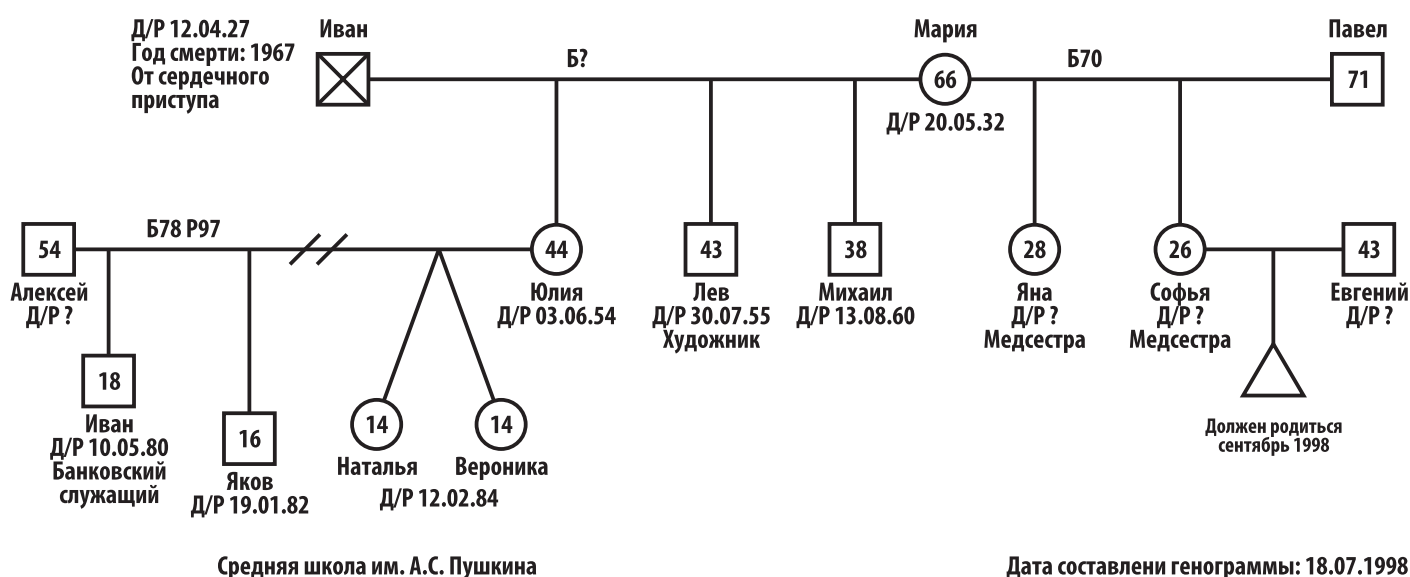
Д/Р 12.04.27
Год смерти: 1967
От сердечного приступа

Иван

Б?

Мария

66

Д/Р 20.05.32

Б70

Павел

71

54

Алексей
Д/Р ?

Б78 Р97

44

Юлия
Д/Р 03.06.54

43

Лев
Д/Р 30.07.55
Художник

38

Михаил
Д/Р 13.08.60

28

Яна
Д/Р ?
Медсестра

26

Софья
Д/Р ?
Медсестра

43

Евгений
Д/Р ?

18

Иван
Д/Р 10.05.80
Банковский служащий

16

Яков
Д/Р 19.01.82

14

Наталья

14

Вероника

Д/Р 12.02.84

Должен родиться
сентябрь 1998

Средняя школа им. А.С. Пушкина

Дата составлени генограммы: 18.07.1998